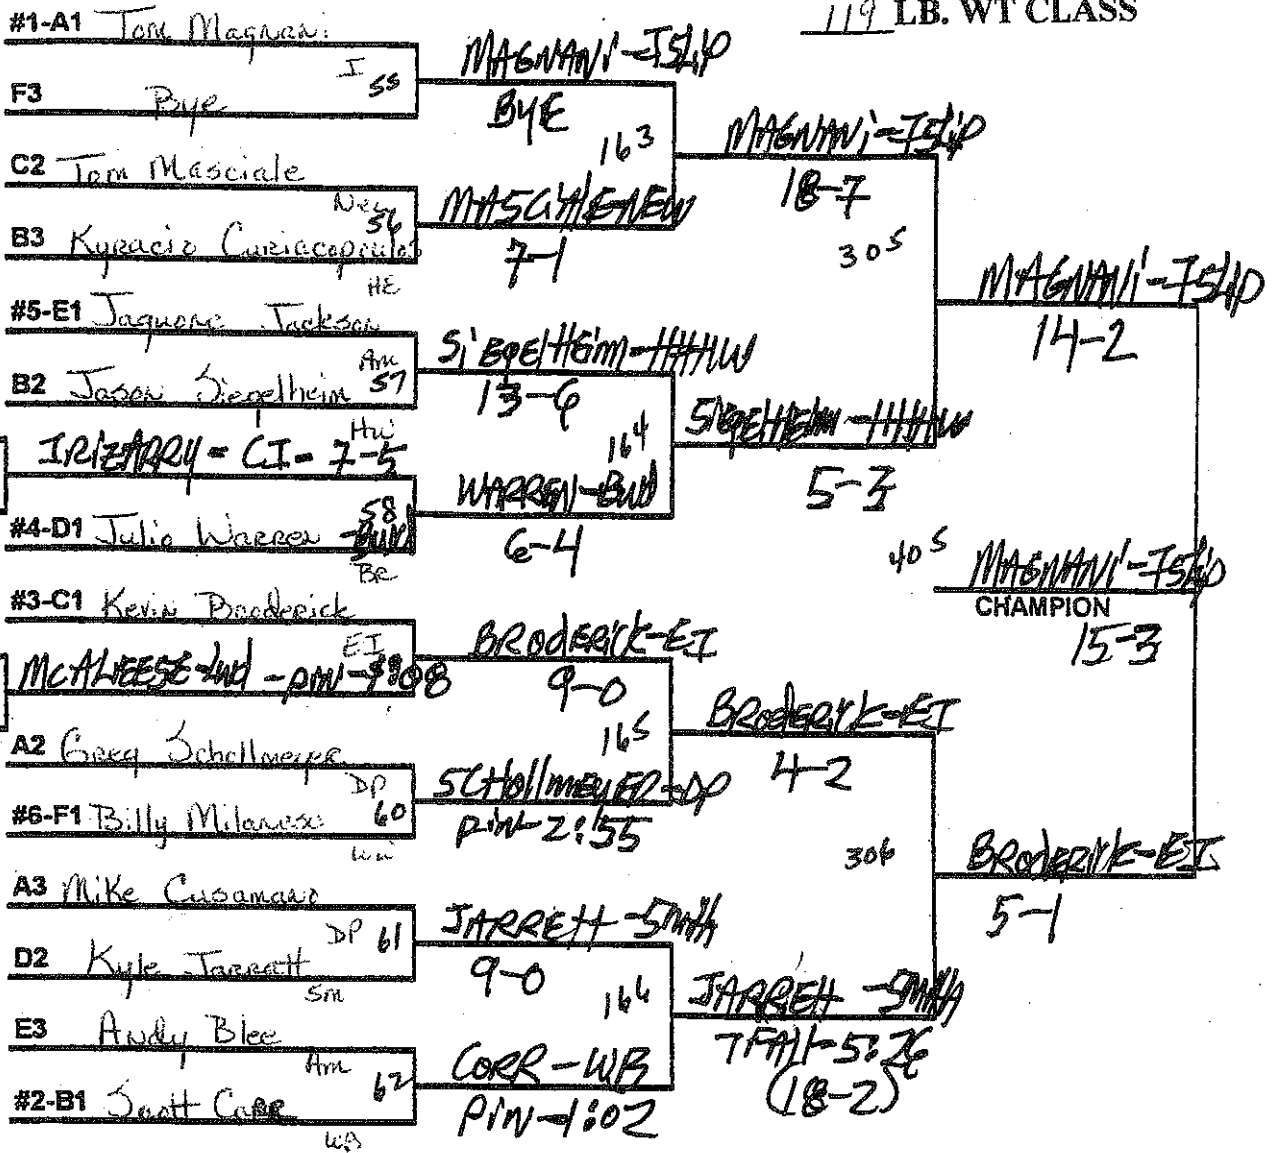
119 LB. WT CLASS

#1-A1 Tom Magnani I 55
F3 Bye
C2 Tom Masciale Ne 56
B3 Kyracio Curiacopoulos HE
#5-E1 Jaquone Jackson Am 57
B2 Jason Siegelheim Hu
IRIZARRY - CI - 7-5
#4-D1 Julio Warren -BW 58 Be
#3-C1 Kevin Broderick EI
MCALEESE-WW - PIN - 1:08
A2 Greg Schollmeyer DP
#6-F1 Billy Milanese 60 WW
A3 Mike Cusamano
D2 Kyle Jarrett DP 61 Sm
E3 Andy Blee Am
#2-B1 Scott Carr 62 WB

MAGNANI-ISLIP
BYE 163
MASCIALE-NEW
7-1
SIEGELHEIM-HHHW
13-6 164
WARREN-BW
6-4
BRODERICK-EI
9-0 165
SCHOLLMEYER-DP
PIN-2:55
JARRETT-SMITH
9-0 166
CORR-WB
PIN-1:02

MAGNANI-ISLIP
18-7 305
SIEGELHEIM-HHHW
5-3
BRODERICK-EI
4-2 306
JARRETT-SMITH
TFALL-5:26 (18-2)

MAGNANI-ISLIP
14-2
BRODERICK-EI
5-1

405 MAGNANI-ISLIP
CHAMPION
15-3